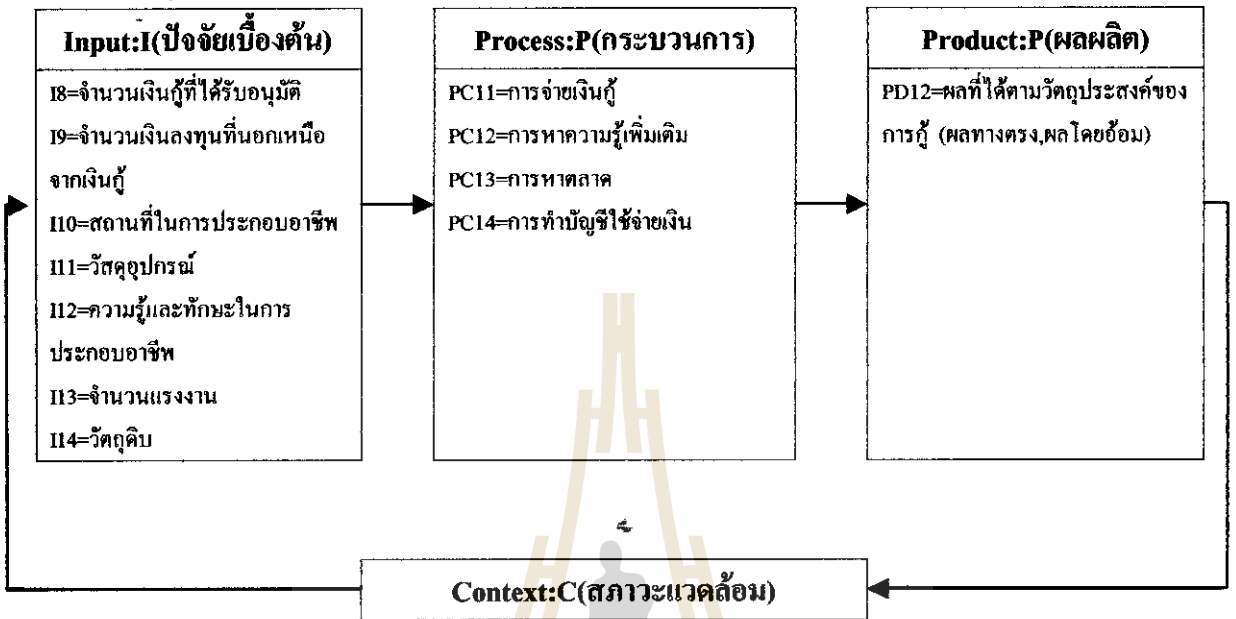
Input:I(ปัจจัยเบื้องต้น)

I8=จำนวนเงินกู้ที่ได้รับอนุมัติ
I9=จำนวนเงินลงทุนที่นอกเหนือจากเงินกู้
I10=สถานที่ในการประกอบอาชีพ
I11=วัสดุอุปกรณ์
I12=ความรู้และทักษะในการประกอบอาชีพ
I13=จำนวนแรงงาน
I14=วัตถุดิบ

Process:P(กระบวนการ)

PC11=การจ่ายเงินกู้
PC12=การหาความรู้เพิ่มเติม
PC13=การหาตลาด
PC14=การทำบัญชีใช้จ่ายเงิน

Product:P(ผลผลิต)

PD12=ผลที่ได้ตามวัตถุประสงค์ของการกู้ (ผลทางตรง,ผลโดยอ้อม)

Context:C(สภาวะแวดล้อม)